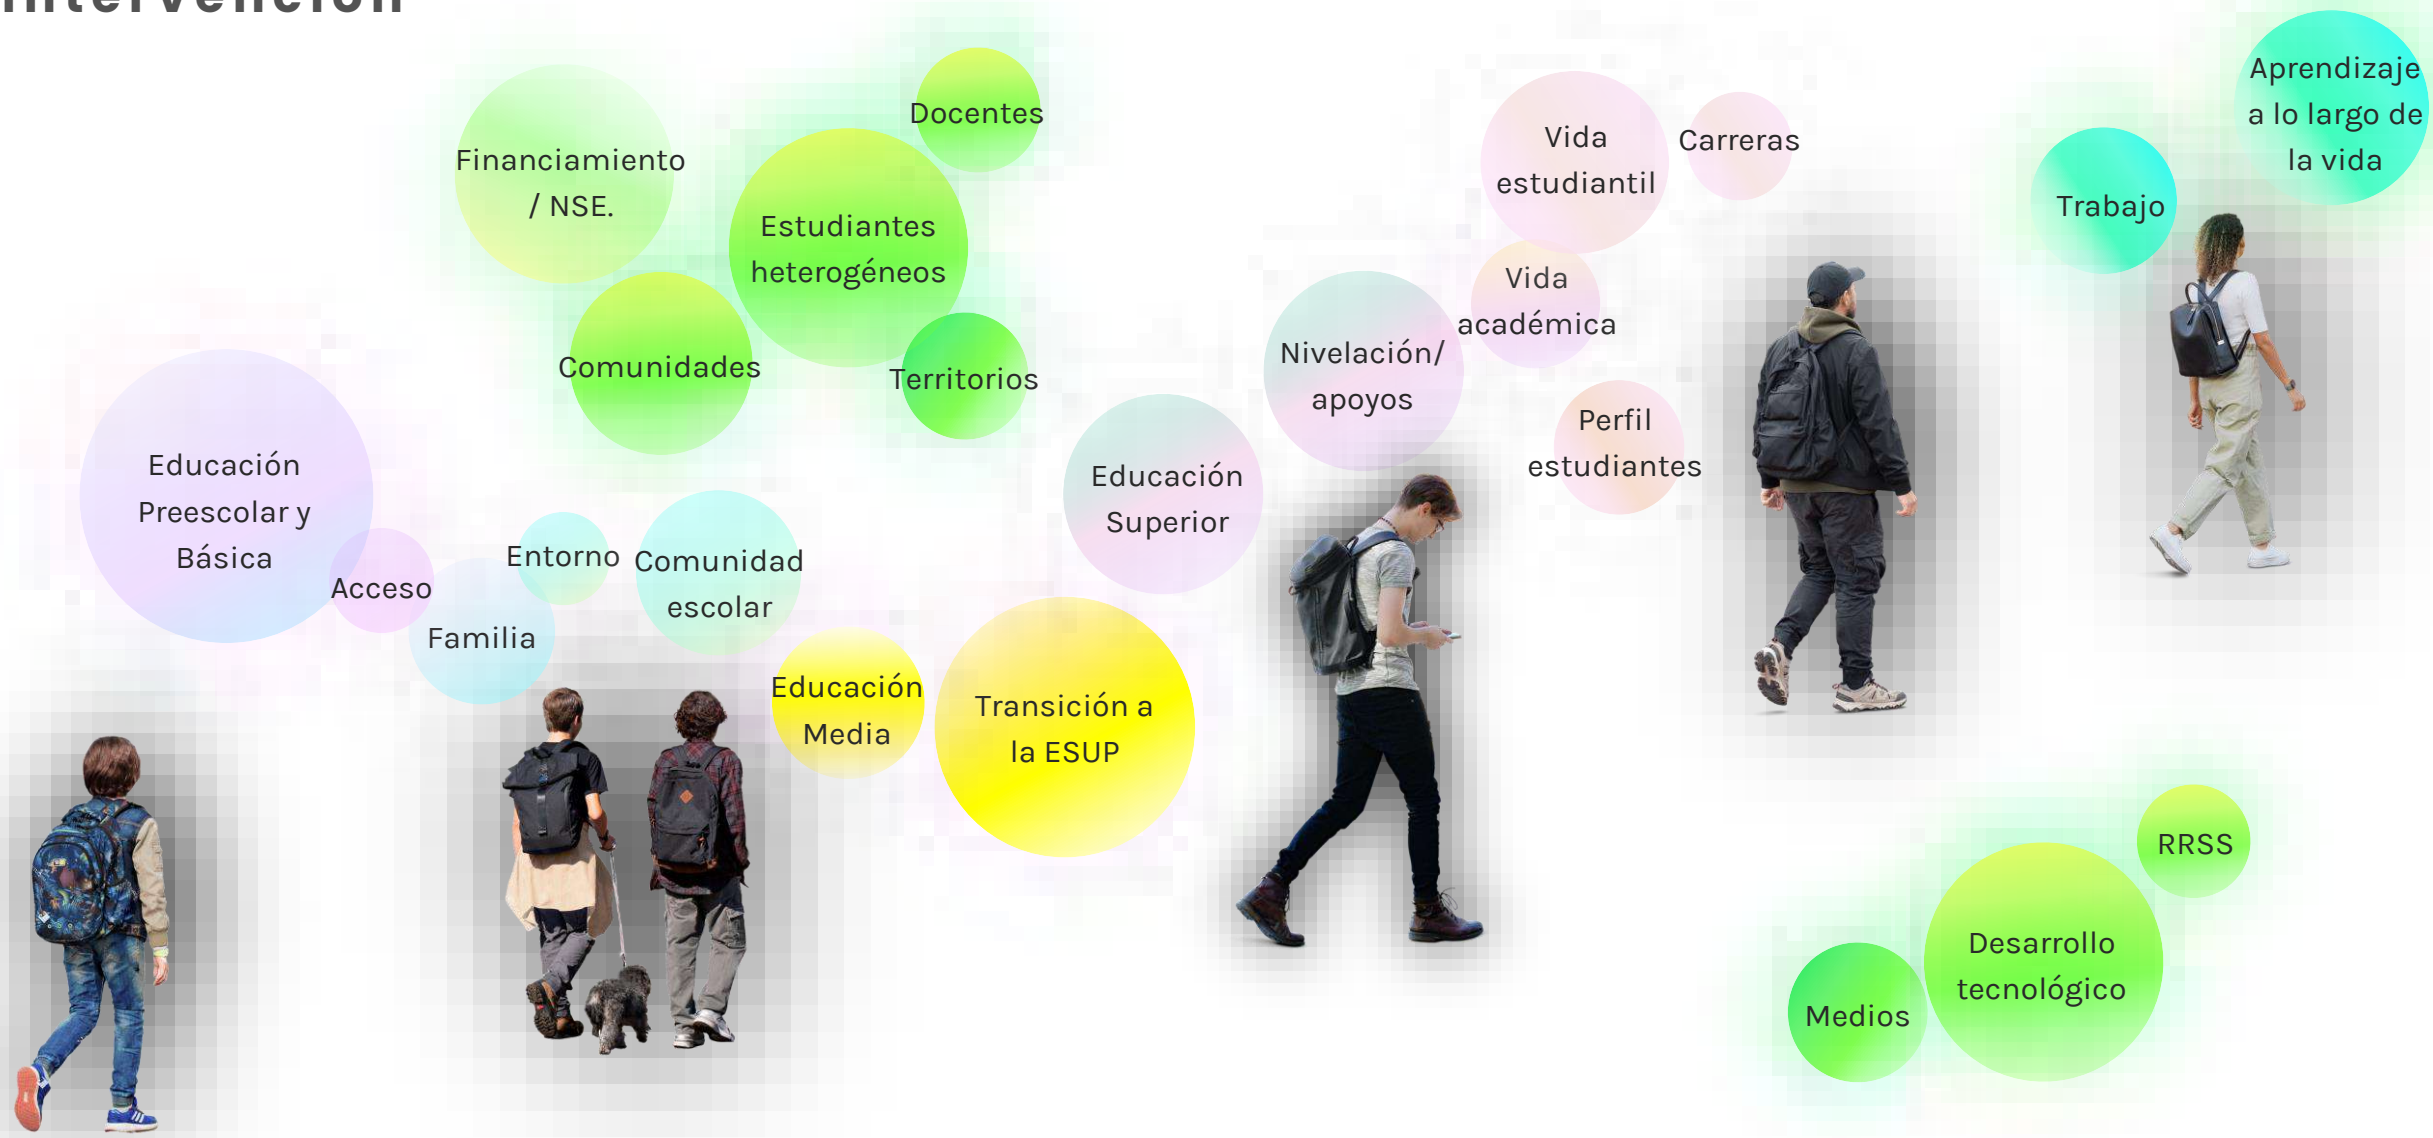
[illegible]

Financiamiento / NSE.

Docentes

Estudiantes heterogéneos

Comunidades

Territorios

Educación Preescolar y Básica

Acceso

Familia

Entorno

Comunidad escolar

Educación Media

Transición a la ESUP

Educación Superior

Nivelación/ apoyos

Vida estudiantil

Carreras

Vida académica

Perfil estudiantes

Trabajo

Aprendizaje a lo largo de la vida

RRSS

Desarrollo tecnológico

Medios